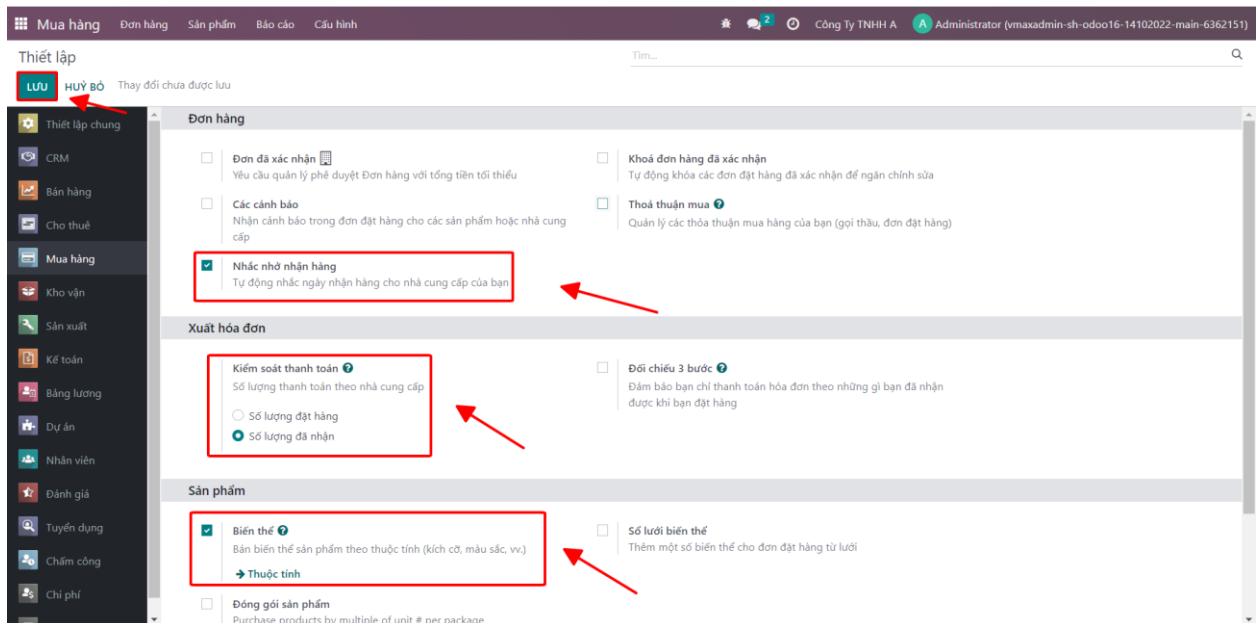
Mua hàng Đơn hàng Sản phẩm Báo cáo Cấu hình 2 Công Ty TNHH A A Administrator (vmaxadmin-sh-odoo16-14102022-main-6362151)

Thiết lập

Tìm...

LƯU HUỶ BỎ Thay đổi chưa được lưu

Thiết lập chung
CRM
Bán hàng
Cho thuê
Mua hàng
Kho vận
Sản xuất
Kế toán
Bảng lương
Dự án
Nhân viên
Đánh giá
Tuyển dụng
Chấm công
Chi phí

Đơn hàng

Đơn đã xác nhận
Yêu cầu quản lý phê duyệt Đơn hàng với tổng tiền tối thiểu

Khoá đơn hàng đã xác nhận
Tự động khóa các đơn đặt hàng đã xác nhận để ngăn chỉnh sửa

Các cảnh báo
Nhận cảnh báo trong đơn đặt hàng cho các sản phẩm hoặc nhà cung cấp

Thoả thuận mua
Quản lý các thỏa thuận mua hàng của bạn (gọi thầu, đơn đặt hàng)

Nhắc nhở nhận hàng
Tự động nhắc ngày nhận hàng cho nhà cung cấp của bạn

Xuất hóa đơn

Kiểm soát thanh toán
Số lượng thanh toán theo nhà cung cấp
Số lượng đặt hàng
Số lượng đã nhận

Đối chiếu 3 bước
Đảm bảo bạn chỉ thanh toán hóa đơn theo những gì bạn đã nhận được khi bạn đặt hàng

Sản phẩm

Biến thể
Bán biến thể sản phẩm theo thuộc tính (kích cỡ, màu sắc, vv.)
→ Thuộc tính

Số lưới biến thể
Thêm một số biến thể cho đơn đặt hàng từ lưới

Đóng gói sản phẩm
Purchase products by multiple of unit # per package